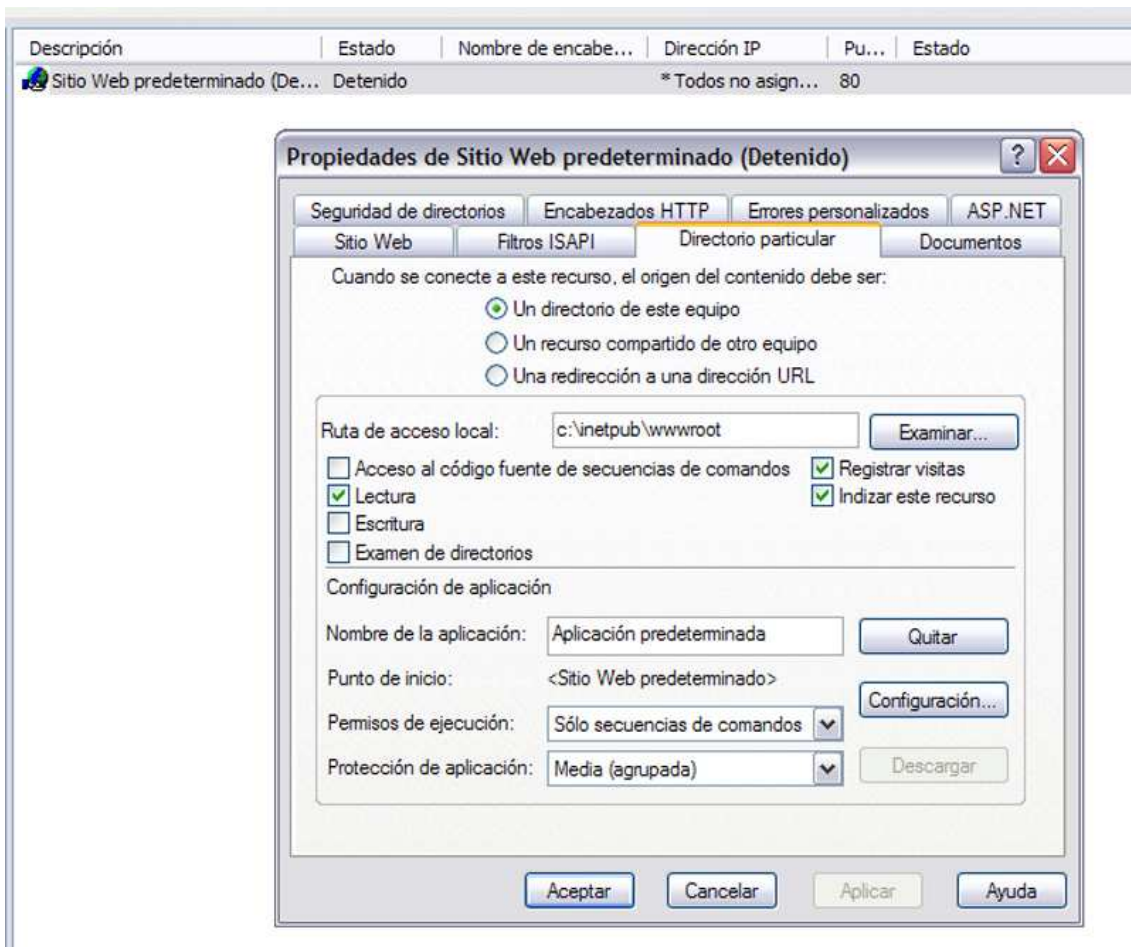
| Descripción | Estado | Nombre de encabe... | Dirección IP | Pu... | Estado |
|---|---|---|---|---|---|
| Sitio Web predeterminado (De... | Detenido | | * Todos no asign... | 80 | |

Propiedades de Sitio Web predeterminado (Detenido)

?

Seguridad de directorios | Encabezados HTTP | Errores personalizados | ASP.NET
Sitio Web | Filtros ISAPI | Directorio particular | Documentos

Cuando se conecte a este recurso, el origen del contenido debe ser:

Un directorio de este equipo
Un recurso compartido de otro equipo
Una redirección a una dirección URL

Ruta de acceso local: c:\inetpub\wwwroot
Examinar...

Acceso al código fuente de secuencias de comandos
Registrar visitas
Lectura
Indizar este recurso
Escritura
Examen de directorios

Configuración de aplicación

Nombre de la aplicación: Aplicación predeterminada
Quitar

Punto de inicio: <Sitio Web predeterminado>
Configuración...

Permisos de ejecución: Sólo secuencias de comandos

Protección de aplicación: Media (agrupada)
Descargar

Aceptar | Cancelar | Aplicar | Ayuda